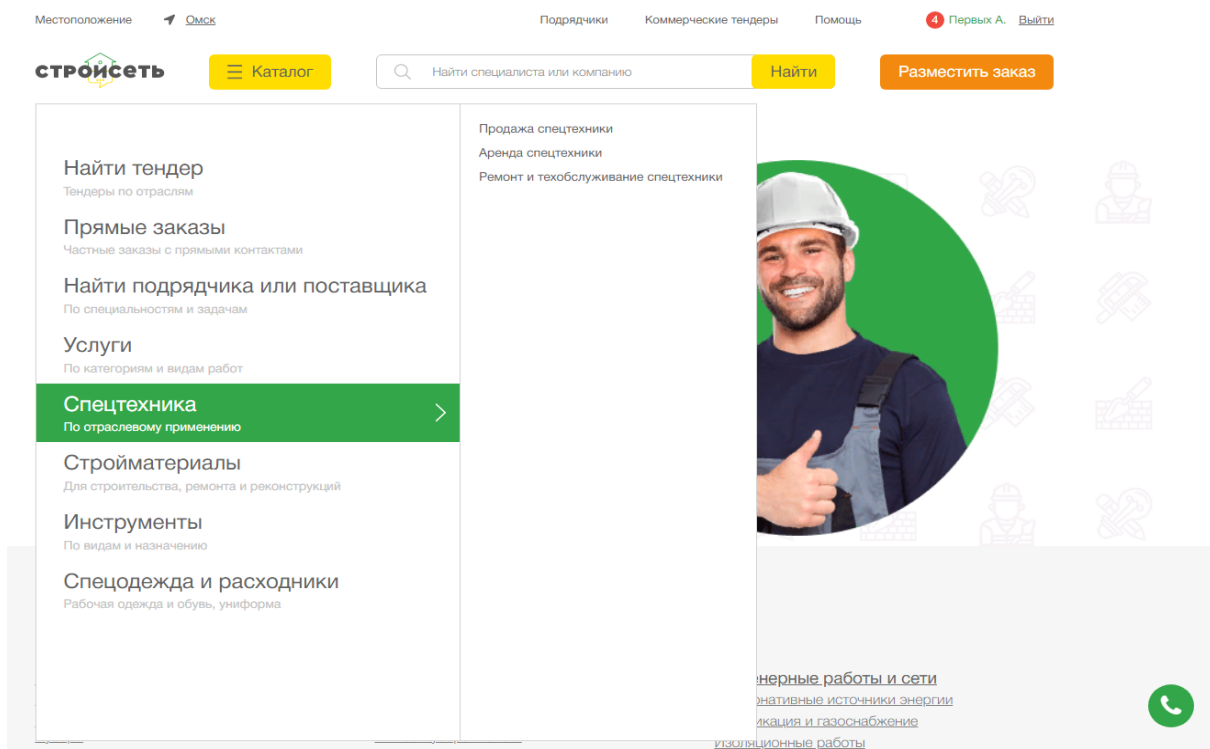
Местоположение Омск

Подрядчики Коммерческие тендеры Помощь

4 Первых А. Выйти

стройсеть

Каталог

Найти специалиста или компанию

Найти

Разместить заказ

Найти тендер
Тендеры по отраслям

Прямые заказы
Частные заказы с прямыми контактами

Найти подрядчика или поставщика
По специальностям и задачам

Услуги
По категориям и видам работ

Спецтехника
По отраслевому применению

Стройматериалы
Для строительства, ремонта и реконструкций

Инструменты
По видам и назначению

Спецодежда и расходники
Рабочая одежда и обувь, униформа

Продажа спецтехники
Аренда спецтехники
Ремонт и техобслуживание спецтехники

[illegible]енерные работы и сети
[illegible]нативные источники энергии
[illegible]икация и газоснабжение
Изоляционные работы